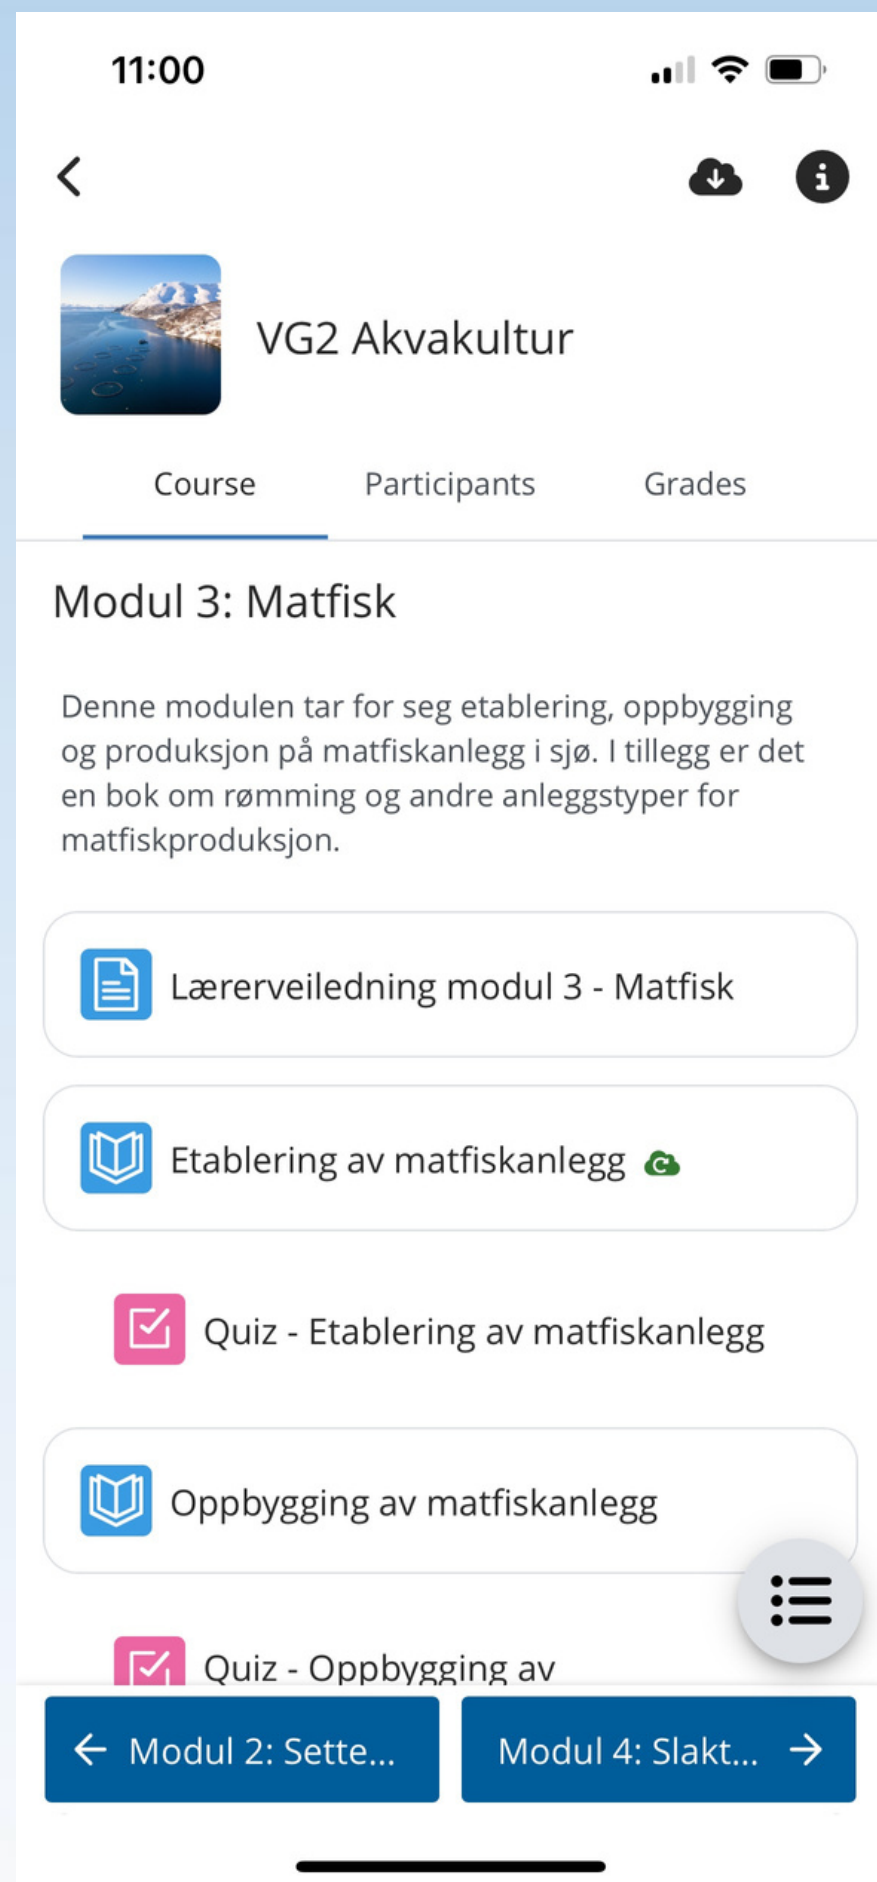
11:00

VG2 Akvakultur

Course Participants Grades

Modul 3: Matfisk

Denne modulen tar for seg etablering, oppbygging og produksjon på matfiskanlegg i sjø. I tillegg er det en bok om rømming og andre anleggstyper for matfiskproduksjon.

Lærerveiledning modul 3 - Matfisk

Etablering av matfiskanlegg

Quiz - Etablering av matfiskanlegg

Oppbygging av matfiskanlegg

Quiz - Oppbygging av

← Modul 2: Sette...

Modul 4: Slakt... →